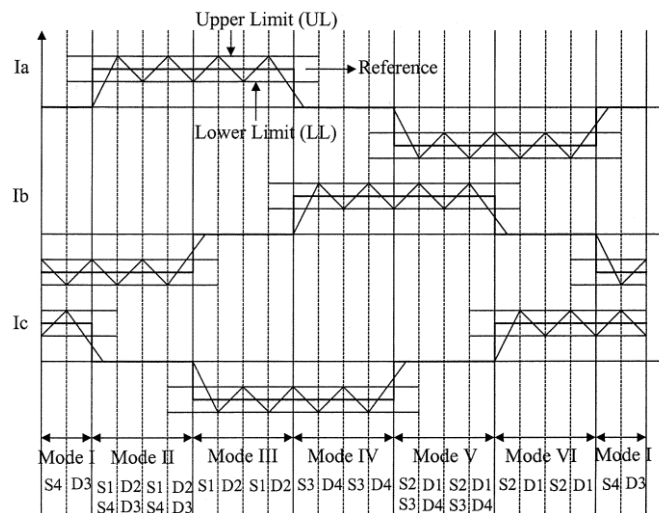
Upper Limit (UL)

Ia

Reference

Lower Limit (LL)

Ib

Ic

Mode I
S4 D3

Mode II
S1 D2 S1 D2
S4 D3 S4 D3

Mode III
S1 D2 S1 D2

Mode IV
S3 D4 S3 D4

Mode V
S2 D1 S2 D1
S3 D4 S3 D4

Mode VI
S2 D1 S2 D1

Mode I
S4 D3